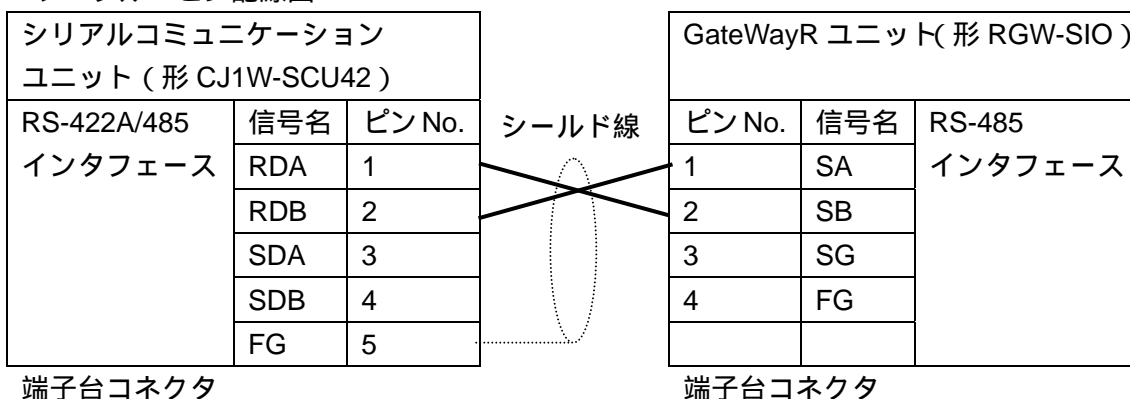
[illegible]

| シリアルコミュニケーションユニット(形 CJ1W-SCU42) | | |
|---|---|---|
| RS-422A/485 インタフェース | 信号名 | ピンNo. |
| | RDA | 1 |
| | RDB | 2 |
| | SDA | 3 |
| | SDB | 4 |
| | FG | 5 |

端子台コネクタ

シールド線

| GateWayR ユニット(形 RGW-SIO) | | |
|---|---|---|
| ピンNo. | 信号名 | RS-485 インタフェース |
| 1 | SA | |
| 2 | SB | |
| 3 | SG | |
| 4 | FG | |
| | | |

端子台コネクタ